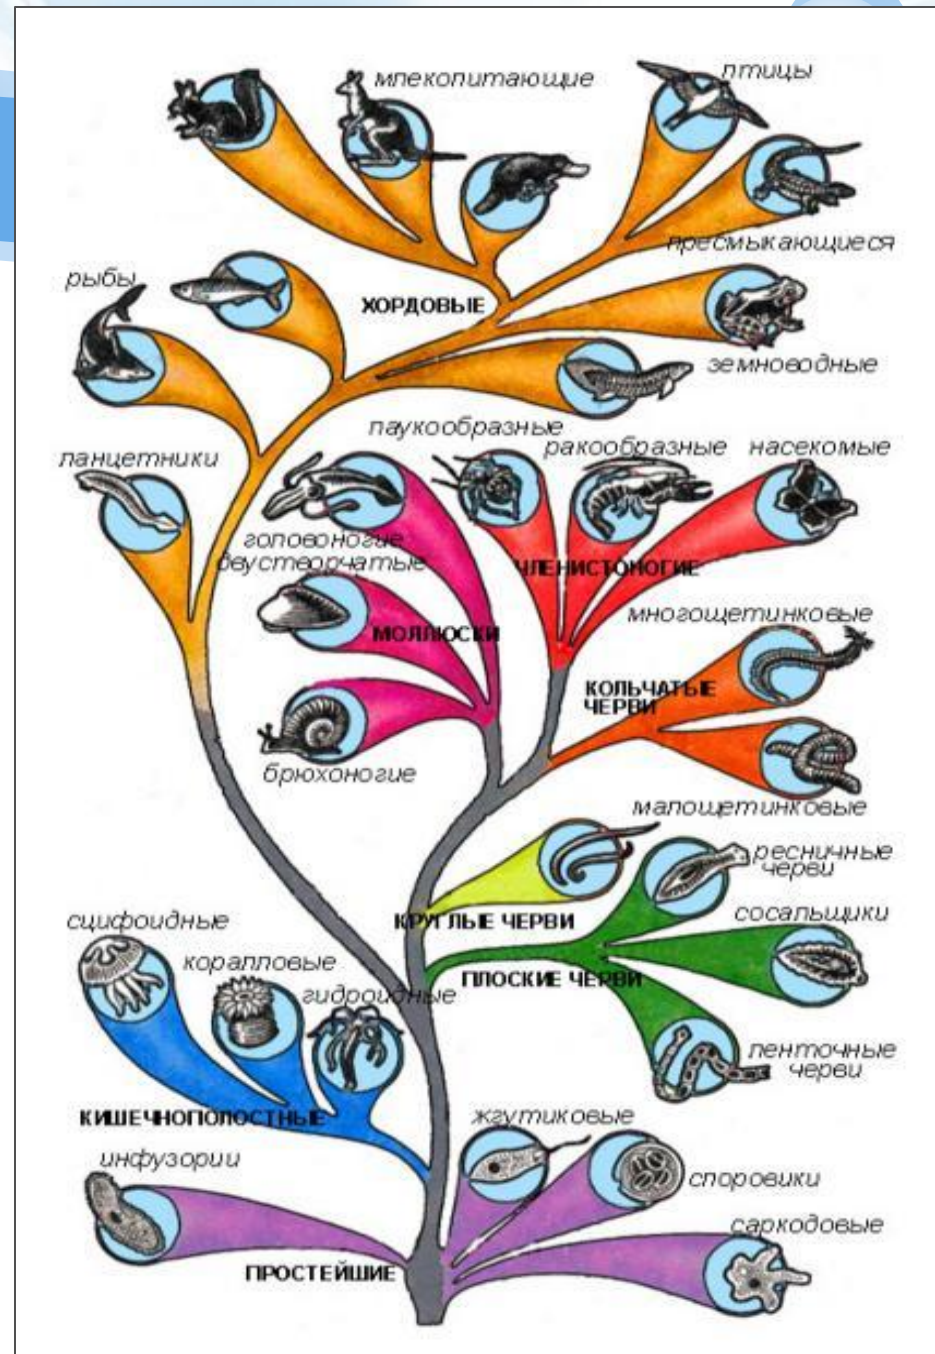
млекопитающие

птицы

пресмыкающиеся

рыбы

ХОРДОВЫЕ

земноводные

ланцетники

паукообразные

ракообразные

насекомые

головоногие

двустворчатые

ЧЛЕНИСТОНОГИЕ

МОЛЛЮСКИ

многощетинковые

КОЛЬЧАТЫЕ ЧЕРВИ

брюхоногие

малощетинковые

ресничные черви

сцифоидные

КРУГЛЫЕ ЧЕРВИ

сосальщики

коралловые

ПЛОСКИЕ ЧЕРВИ

гидроидные

ленточные черви

КИШЕЧНОПОЛОСТНЫЕ

жгутиковые

инфузории

споровики

саркодовые

ПРОСТЕЙШИЕ